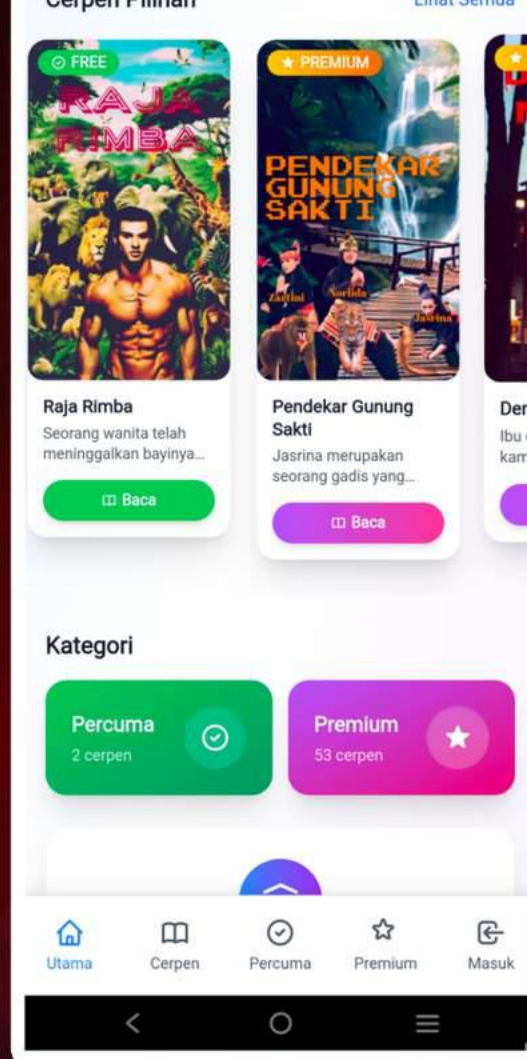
Cerpen Pilihan

Lihat Semua

FREE

RAJA RIMBA

Raja Rimba

Seorang wanita telah meninggalkan bayinya...

Baca

PREMIUM

PENDEKAR GUNUNG SAKTI

Zaitini

Sorlida

Jasrina

Pendekar Gunung Sakti

Jasrina merupakan seorang gadis yang...

Baca

Der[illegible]

Ibu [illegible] kam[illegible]

Kategori

Percuma

2 cerpen

Premium

53 cerpen

Utama

Cerpen

Percuma

Premium

Masuk